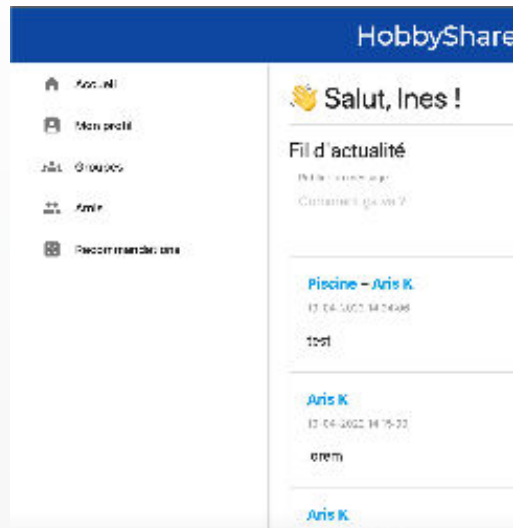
HobbyShare

Accueil

Mon profil

Groupes

Amis

Recommandations

👋 Salut, Ines !

Fil d'actualité

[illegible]

Comment ça va ?

Piscine – Aris K

12-04-2022 14:24:08

test

Aris K

12-04-2022 14:15:22

lorem

Aris K